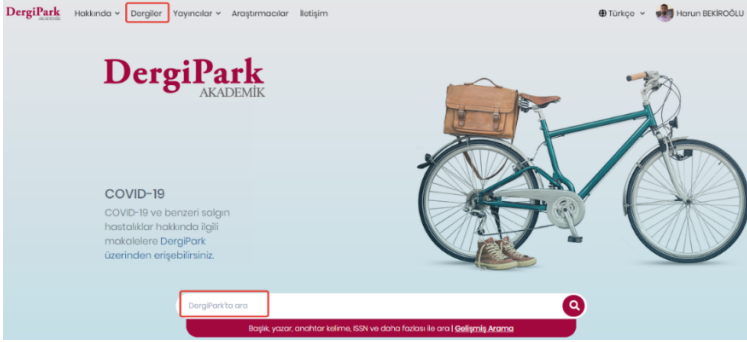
DergiPark AKADEMİK Hakkında Dergiler Yayıncılar Araştırmacılar İletişim

Türkçe Harun BEKİROĞLU

DergiPark
AKADEMİK

COVID-19

COVID-19 ve benzeri salgın hastalıklar hakkında ilgili makalelere DergiPark üzerinden erişebilirsiniz.

DergiPark'ta ara

Başlık, yazar, anahtar kelime, ISSN ve daha fazlası ile ara | Gelişmiş Arama